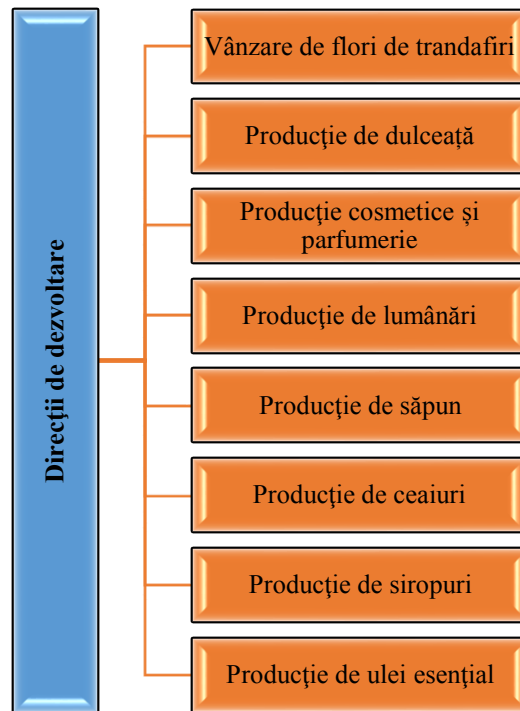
Direcţii de dezvoltare

Vânzare de flori de trandafiri

Producţie de dulceaţă

Producţie cosmetice şi parfumerie

Producţie de lumânări

Producţie de săpun

Producţie de ceaiuri

Producţie de siropuri

Producţie de ulei esenţial